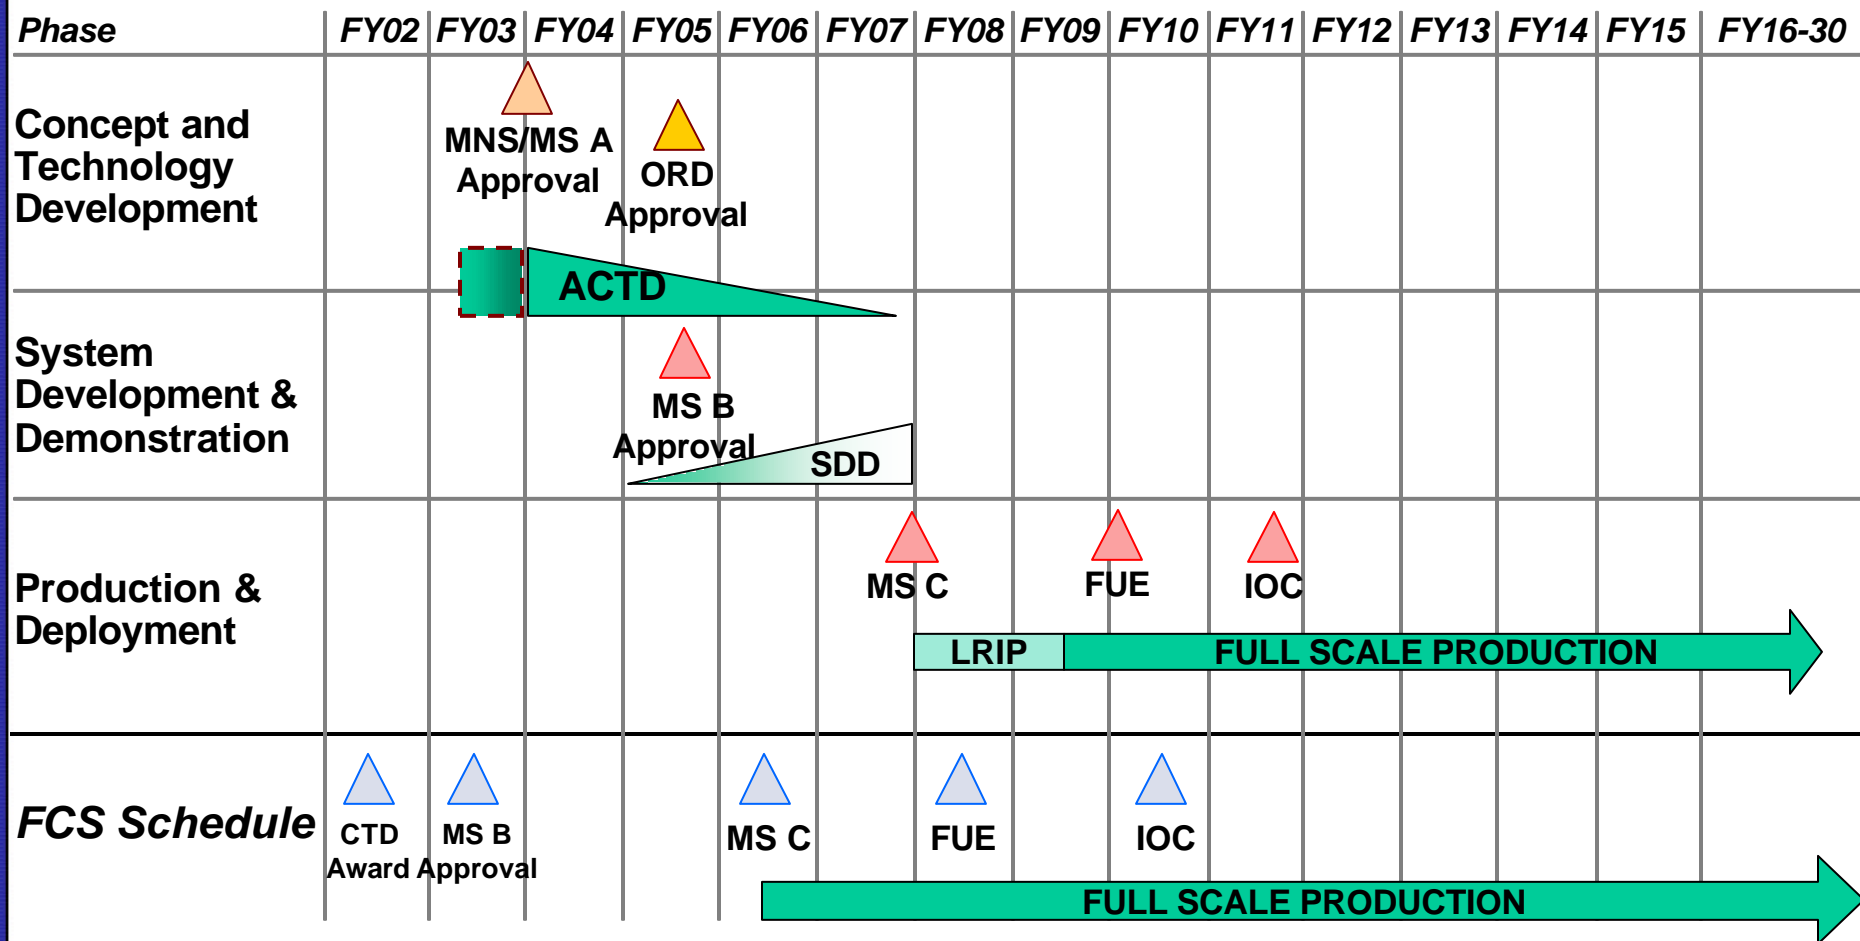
| Phase | FY02 | FY03 | FY04 | FY05 | FY06 | FY07 | FY08 | FY09 | FY10 | FY11 | FY12 | FY13 | FY14 | FY15 | FY16-30 |
|---|---|---|---|---|---|---|---|---|---|---|---|---|---|---|---|

Concept and Technology Development

MNS/MS A Approval

ORD Approval

ACTD

System Development & Demonstration

MS B Approval

SDD

Production & Deployment

MS C

FUE

IOC

LRIP

FULL SCALE PRODUCTION

FCS Schedule

CTD Award

MS B Approval

MS C

FUE

IOC

FULL SCALE PRODUCTION